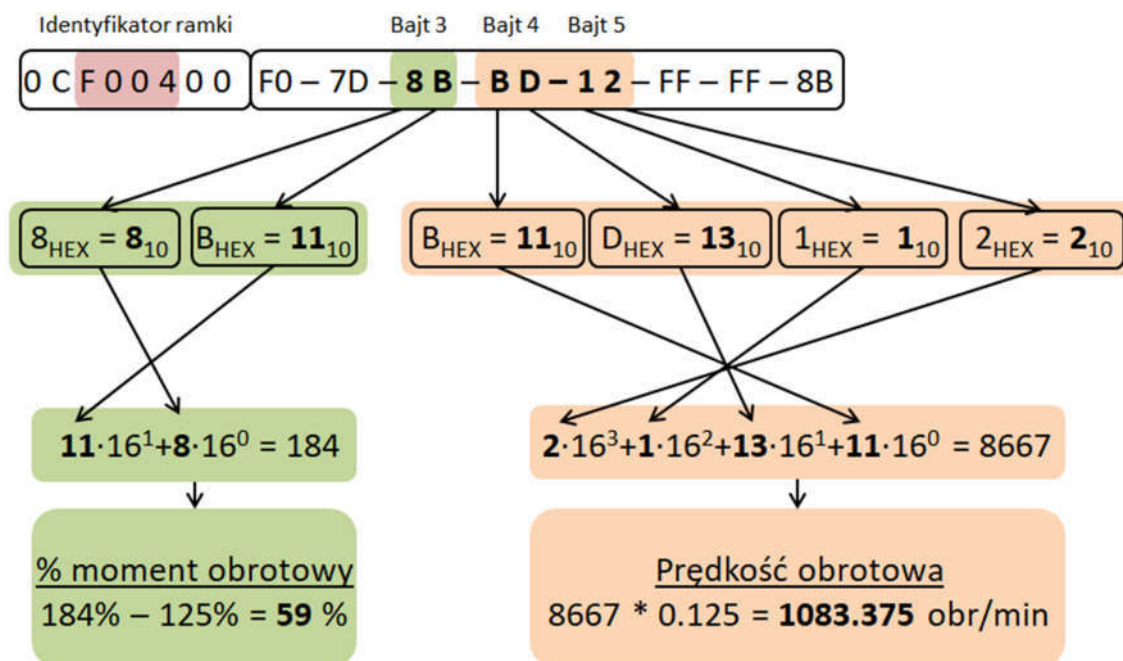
Identyfikator ramki

Bajt 3 Bajt 4 Bajt 5

0 C F 0 0 4 0 0 F0 – 7D – 8 B – B D – 1 2 – FF – FF – 8B

$8_{HEX} = 8_{10}$ $B_{HEX} = 11_{10}$

$B_{HEX} = 11_{10}$ $D_{HEX} = 13_{10}$ $1_{HEX} = 1_{10}$ $2_{HEX} = 2_{10}$

$11 \cdot 16^1 + 8 \cdot 16^0 = 184$

$2 \cdot 16^3 + 1 \cdot 16^2 + 13 \cdot 16^1 + 11 \cdot 16^0 = 8667$

% moment obrotowy
184% – 125% = 59 %

Prędkość obrotowa
8667 * 0.125 = 1083.375 obr/min